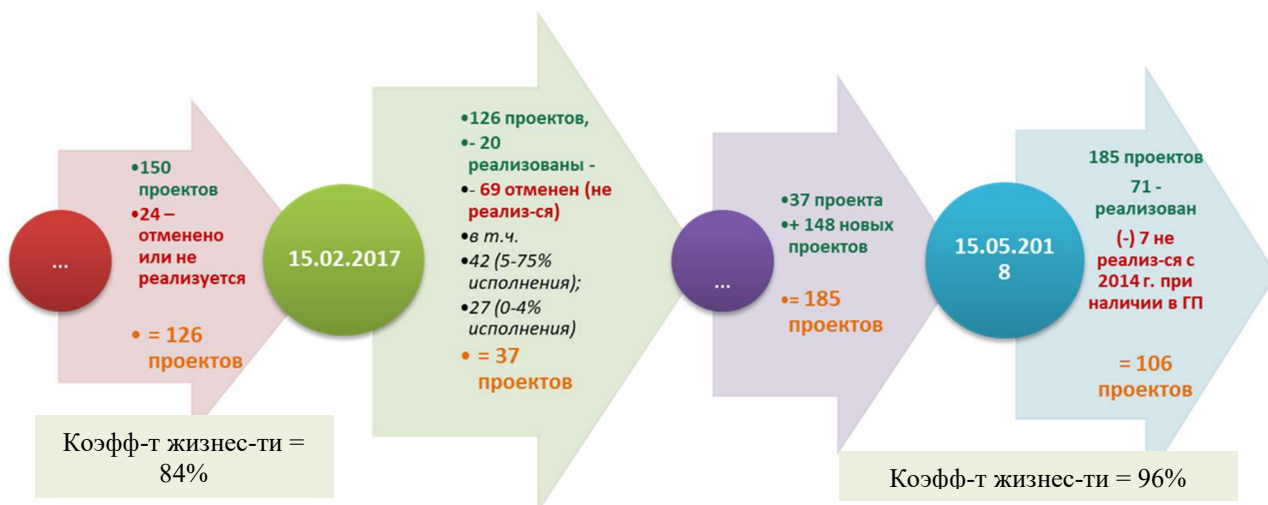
...

•150 проектов
•24 – отменено или не реализуется

• = 126 проектов

Коэфф-т жизнес-ти = 84%

15.02.2017

•126 проектов,
•- 20 реализованы -
•- 69 отменен (не реализ-ся)
•в т.ч.
•42 (5-75% исполнения);
•27 (0-4% исполнения)
• = 37 проектов

...

•37 проекта
•+ 148 новых проектов

•= 185 проектов

15.05.2018

185 проектов

71 - реализован

(-) 7 не реализ-ся с 2014 г. при наличии в ГП

= 106 проектов

Коэфф-т жизнес-ти = 96%